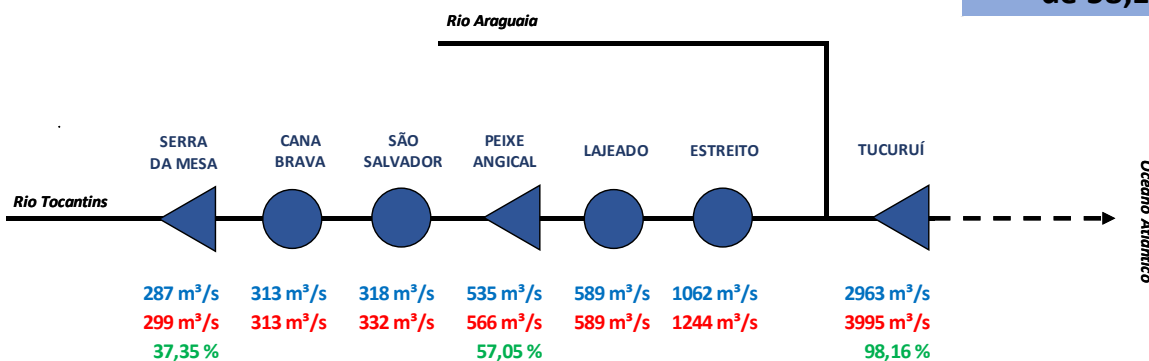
de 98,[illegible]

Rio Araguaia

SERRA DA MESA

CANA BRAVA

SÃO SALVADOR

PEIXE ANGICAL

LAJEADO

ESTREITO

TUCURUÍ

Rio Tocantins

Oceano Atlântico

287 m³/s
299 m³/s
37,35 %

313 m³/s
313 m³/s

318 m³/s
332 m³/s

535 m³/s
566 m³/s
57,05 %

589 m³/s
589 m³/s

1062 m³/s
1244 m³/s

2963 m³/s
3995 m³/s
98,16 %